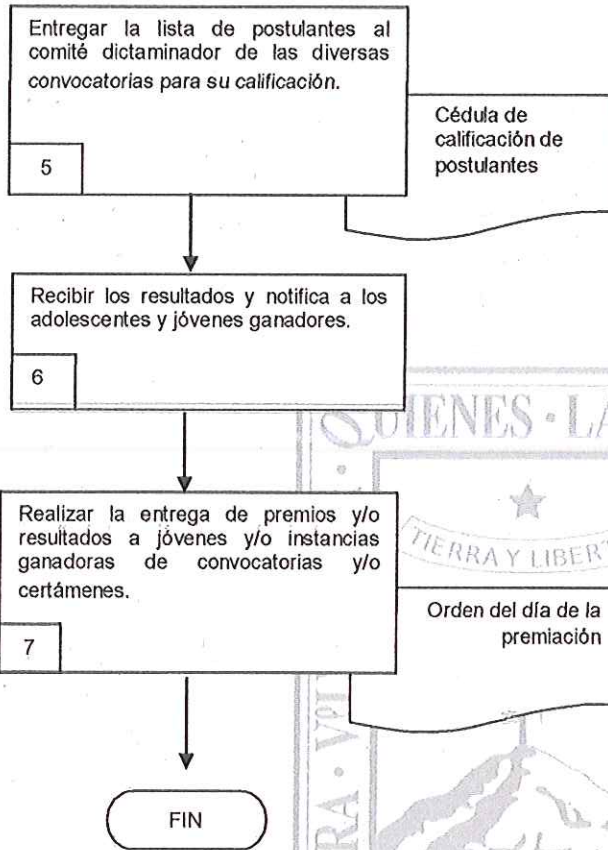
Entregar la lista de postulantes al comité dictaminador de las diversas convocatorias para su calificación.

5

Cédula de calificación de postulantes

Recibir los resultados y notifica a los adolescentes y jóvenes ganadores.

6

UIENES · LA

TIERRA Y LIBERT

Realizar la entrega de premios y/o resultados a jóvenes y/o instancias ganadoras de convocatorias y/o certámenes.

7

Orden del día de la premiación

FIN